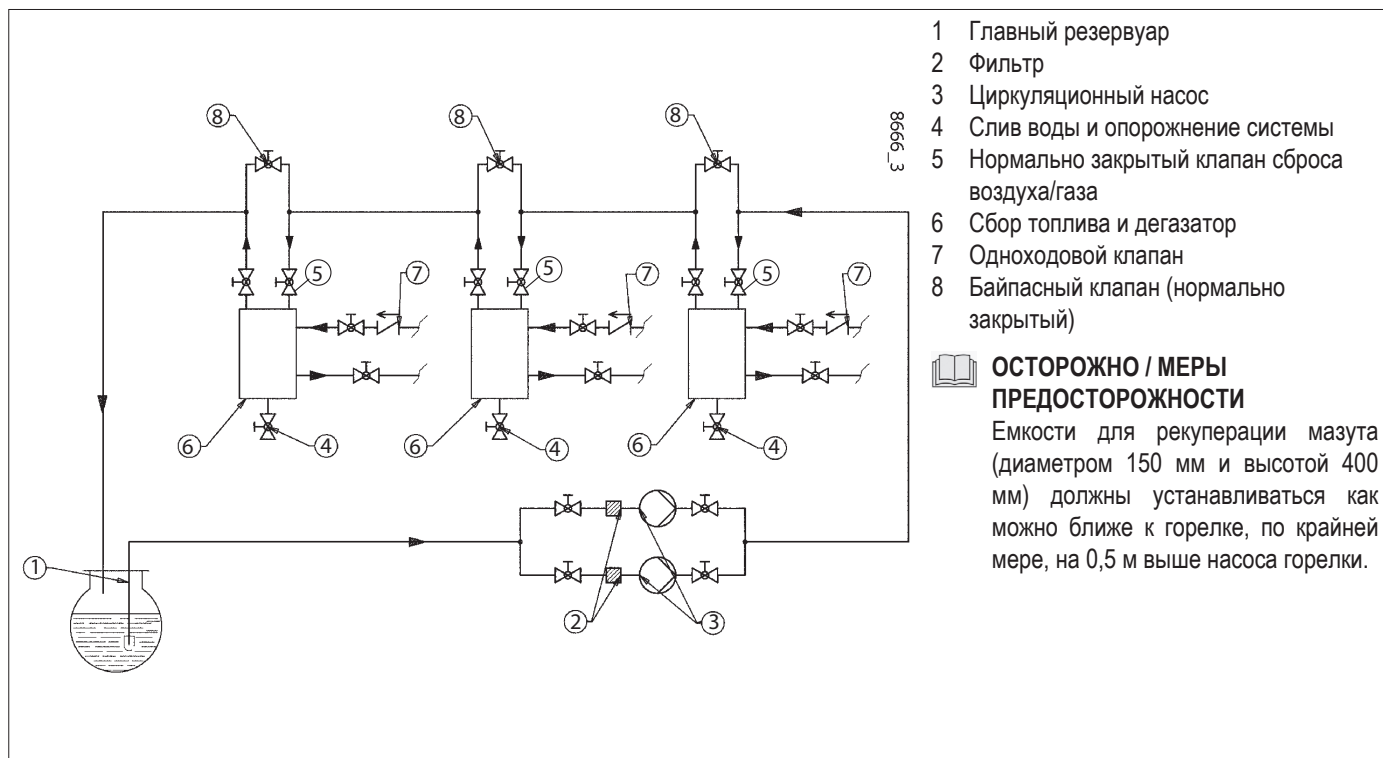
8
8
8
8666_3
5
7
5
7
5
7
6
4
6
4
6
4
1
2
3

1 Главный резервуар
2 Фильтр
3 Циркуляционный насос
4 Слив воды и опорожнение системы
5 Нормально закрытый клапан сброса воздуха/газа
6 Сбор топлива и дегазатор
7 Одноходовой клапан
8 Байпасный клапан (нормально закрытый)

ОСТОРОЖНО / МЕРЫ ПРЕДОСТОРОЖНОСТИ
Емкости для рекуперации мазута (диаметром 150 мм и высотой 400 мм) должны устанавливаться как можно ближе к горелке, по крайней мере, на 0,5 м выше насоса горелки.